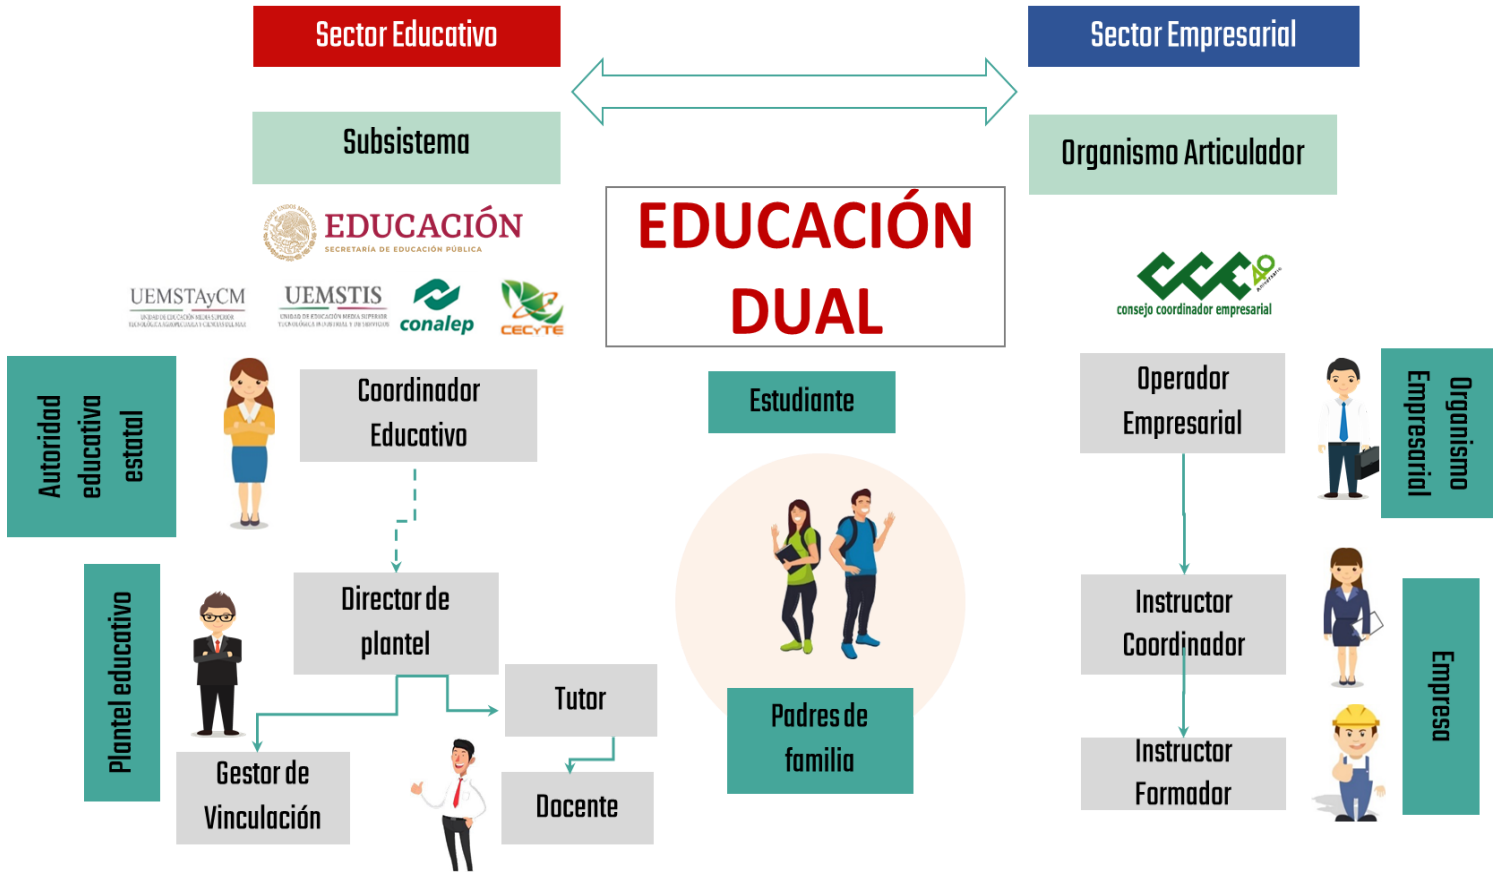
Sector Educativo

Sector Empresarial

Subsistema

Organismo Articulador

EDUCACIÓN
SECRETARÍA DE EDUCACIÓN PÚBLICA

EDUCACIÓN DUAL

UEMSTAyCM

UEMSTIS

conalep

CECyTE

consejo coordinador empresarial

Autoridad educativa estatal

Coordinador Educativo

Estudiante

Operador Empresarial

Organismo Empresarial

Plantel educativo

Director de plantel

Instructor Coordinador

Empresa

Tutor

Padres de familia

Gestor de Vinculación

Docente

Instructor Formador